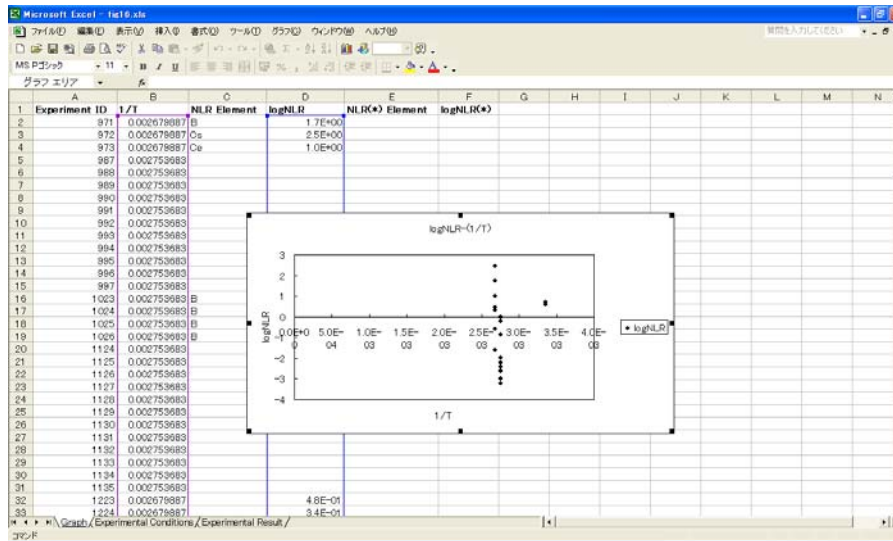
Microsoft Excel - fig10.xls

ファイル(F) 編集(E) 表示(V) 挿入(I) 書式(O) ツール(T) グラフ(C) ウィンドウ(W) ヘルプ(H)

質問を入力してください

MS Pゴシック 11

グラフ エリア

| | A | B | C | D | E | F | G | H | I | J | K | L | M | N |
|---|---|---|---|---|---|---|---|---|---|---|---|---|---|---|
| 1 | Experiment ID | 1/T | NLR Element | logNLR | NLR(*) Element | logNLR(*) | | | | | | | | |
| 2 | 971 | 0.002679887 | B | 1.7E+00 | | | | | | | | | | |
| 3 | 972 | 0.002679887 | Cs | 2.5E+00 | | | | | | | | | | |
| 4 | 973 | 0.002679887 | Ce | 1.0E+00 | | | | | | | | | | |
| 5 | 987 | 0.002753683 | | | | | | | | | | | | |
| 6 | 988 | 0.002753683 | | | | | | | | | | | | |
| 7 | 989 | 0.002753683 | | | | | | | | | | | | |
| 8 | 990 | 0.002753683 | | | | | | | | | | | | |
| 9 | 991 | 0.002753683 | | | | | | | | | | | | |
| 10 | 992 | 0.002753683 | | | | | | | | | | | | |
| 11 | 993 | 0.002753683 | | | | | | | | | | | | |
| 12 | 994 | 0.002753683 | | | | | | | | | | | | |
| 13 | 995 | 0.002753683 | | | | | | | | | | | | |
| 14 | 996 | 0.002753683 | | | | | | | | | | | | |
| 15 | 997 | 0.002753683 | | | | | | | | | | | | |
| 16 | 1023 | 0.002753683 | B | | | | | | | | | | | |
| 17 | 1024 | 0.002753683 | B | | | | | | | | | | | |
| 18 | 1025 | 0.002753683 | B | | | | | | | | | | | |
| 19 | 1026 | 0.002753683 | B | | | | | | | | | | | |
| 20 | 1124 | 0.002753683 | | | | | | | | | | | | |
| 21 | 1125 | 0.002753683 | | | | | | | | | | | | |
| 22 | 1126 | 0.002753683 | | | | | | | | | | | | |
| 23 | 1127 | 0.002753683 | | | | | | | | | | | | |
| 24 | 1128 | 0.002753683 | | | | | | | | | | | | |
| 25 | 1129 | 0.002753683 | | | | | | | | | | | | |
| 26 | 1130 | 0.002753683 | | | | | | | | | | | | |
| 27 | 1131 | 0.002753683 | | | | | | | | | | | | |
| 28 | 1132 | 0.002753683 | | | | | | | | | | | | |
| 29 | 1133 | 0.002753683 | | | | | | | | | | | | |
| 30 | 1134 | 0.002753683 | | | | | | | | | | | | |
| 31 | 1135 | 0.002753683 | | | | | | | | | | | | |
| 32 | 1223 | 0.002679887 | | 4.8E-01 | | | | | | | | | | |
| 33 | 1224 | 0.002679887 | | 3.4E-01 | | | | | | | | | | |

logNLR-(1/T)

3
2
1
0
-1
-2
-3
-4

0.0E+00 5.0E-04 1.0E-03 1.5E-03 2.0E-03 2.5E-03 3.0E-03 3.5E-03 4.0E-03

logNLR

1/T

• logNLR

Graph / Experimental Conditions / Experimental Result /

コマンド